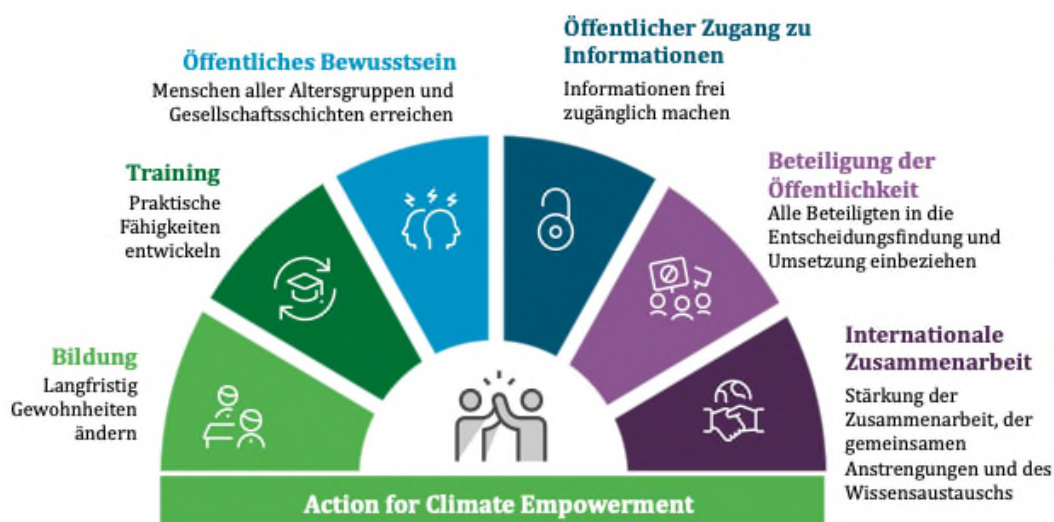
Öffentliches Bewusstsein
Menschen aller Altersgruppen und Gesellschaftsschichten erreichen

Öffentlicher Zugang zu Informationen
Informationen frei zugänglich machen

Training
Praktische Fähigkeiten entwickeln

Beteiligung der Öffentlichkeit
Alle Beteiligten in die Entscheidungsfindung und Umsetzung einbeziehen

Bildung
Langfristig Gewohnheiten ändern

Internationale Zusammenarbeit
Stärkung der Zusammenarbeit, der gemeinsamen Anstrengungen und des Wissensaustauschs

Action for Climate Empowerment